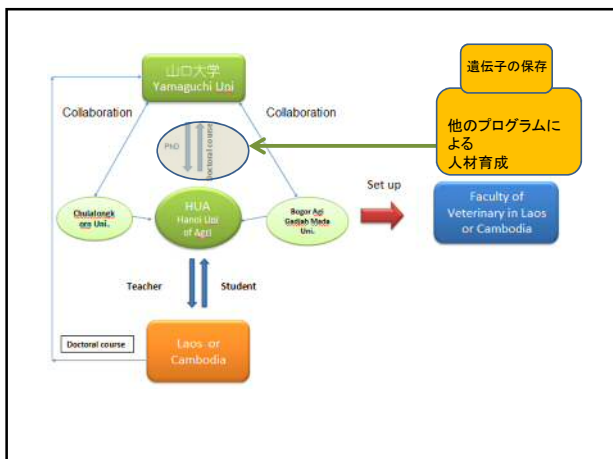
山口大学
Yamaguchi Uni

遺伝子の保存

Collaboration

Collaboration

他のプログラムによる
人材育成

PhD

Doctoral course

Chulalongkorn Uni.

HUA
Hanoi Uni of Agri

Bogor Agi Gadjah Mada Uni.

Set up

Faculty of Veterinary in Laos or Cambodia

Teacher

Student

Doctoral course

Laos or Cambodia